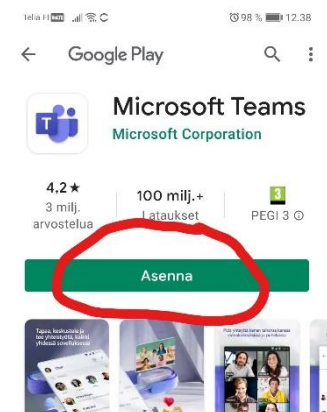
Telia FI

98 % 12.38

Google Play

Microsoft Teams

Microsoft Corporation

4,2 ★
3 milj. arvostelua

100 milj.+
Lataukset

3
PEGI 3

Asenna

Tapaa, keskustele ja tee yhteistyötä, kaikki yhdessä sovelluksessa